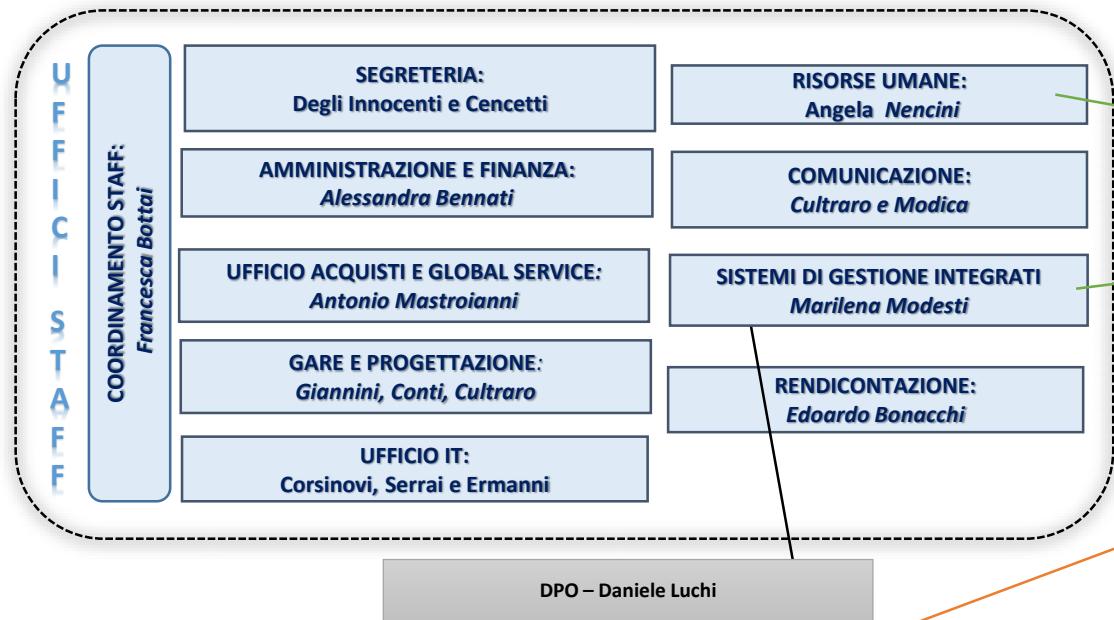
UFFICI STAFF

COORDINAMENTO STAFF:
Francesca Bottai

SEGRETERIA:
Degli Innocenti e Cencetti

AMMINISTRAZIONE E FINANZA:
Alessandra Bennati

UFFICIO ACQUISTI E GLOBAL SERVICE:
Antonio Mastroianni

GARE E PROGETTAZIONE:
Giannini, Conti, Cultraro

UFFICIO IT:
Corsinovi, Serrai e Ermanni

RISORSE UMANE:
Angela Nencini

COMUNICAZIONE:
Cultraro e Modica

SISTEMI DI GESTIONE INTEGRATI
Marilena Modesti

RENDICONTAZIONE:
Edoardo Bonacchi

DPO – Daniele Luchi